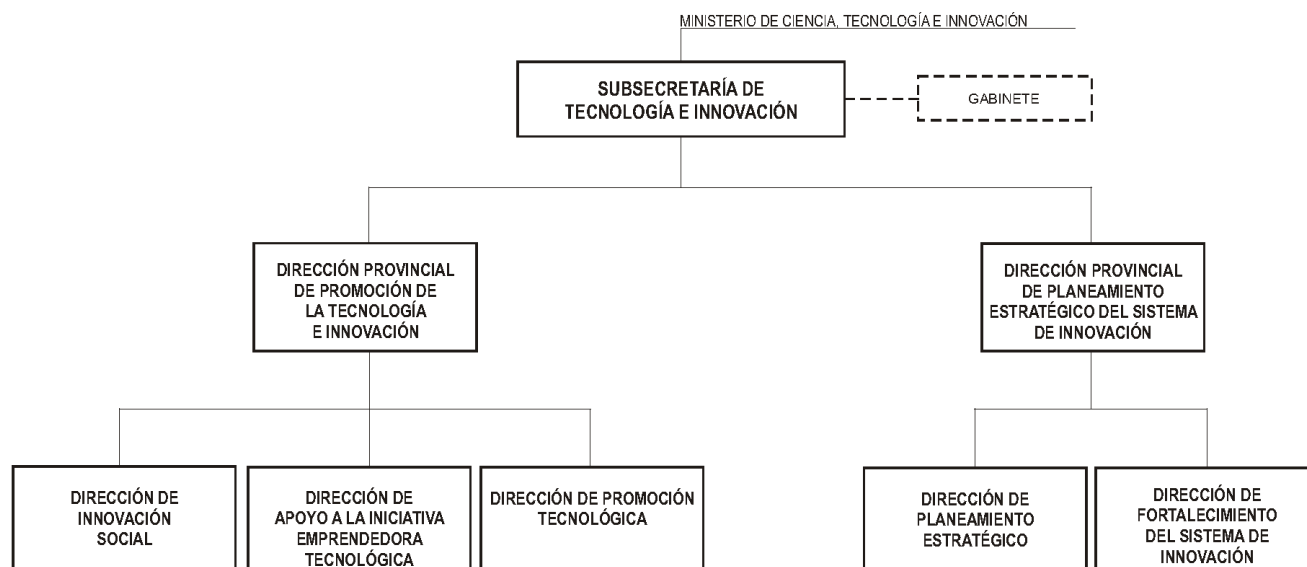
MINISTERIO DE CIENCIA, TECNOLOGÍA E INNOVACIÓN

SUBSECRETARÍA DE TECNOLOGÍA E INNOVACIÓN

GABINETE

DIRECCIÓN PROVINCIAL DE PROMOCIÓN DE LA TECNOLOGÍA E INNOVACIÓN

DIRECCIÓN PROVINCIAL DE PLANEAMIENTO ESTRATÉGICO DEL SISTEMA DE INNOVACIÓN

DIRECCIÓN DE INNOVACIÓN SOCIAL

DIRECCIÓN DE APOYO A LA INICIATIVA EMPRENDEDORA TECNOLÓGICA

DIRECCIÓN DE PROMOCIÓN TECNOLÓGICA

DIRECCIÓN DE PLANEAMIENTO ESTRATÉGICO

DIRECCIÓN DE FORTALECIMIENTO DEL SISTEMA DE INNOVACIÓN